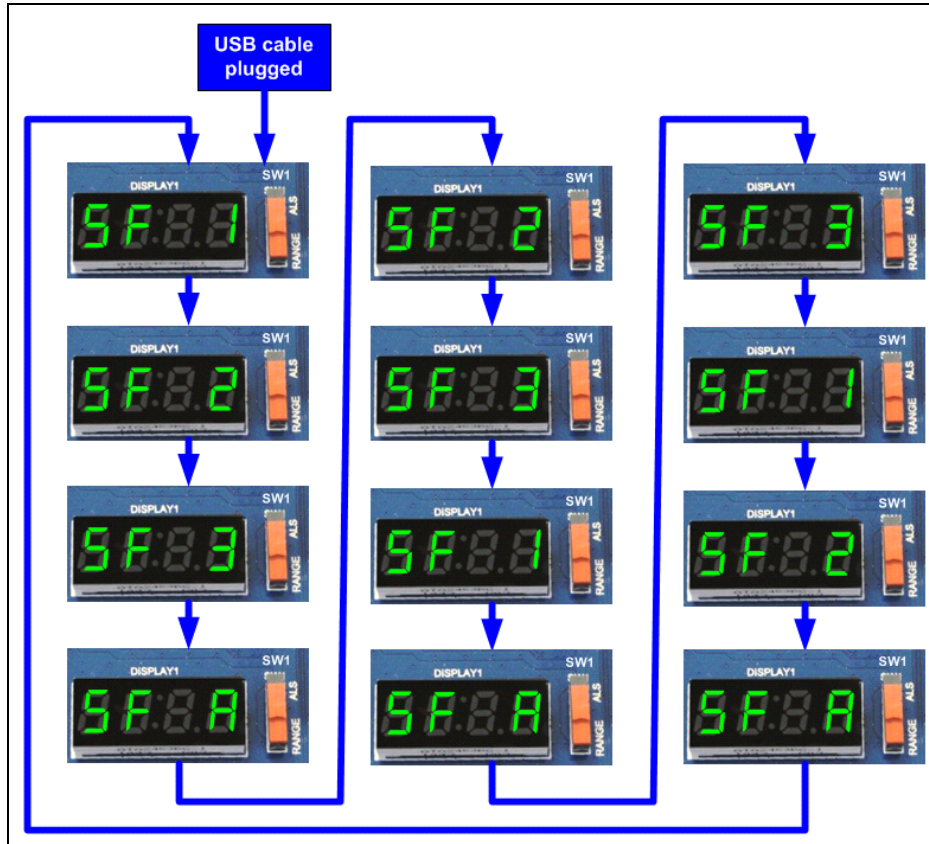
USB cable plugged

DISPLAY1
SF 1
SW1
ALS
RANGE

DISPLAY1
SF 2
SW1
ALS
RANGE

DISPLAY1
SF 3
SW1
ALS
RANGE

DISPLAY1
SF A
SW1
ALS
RANGE

DISPLAY1
SF 2
SW1
ALS
RANGE

DISPLAY1
SF 3
SW1
ALS
RANGE

DISPLAY1
SF 1
SW1
ALS
RANGE

DISPLAY1
SF A
SW1
ALS
RANGE

DISPLAY1
SF 3
SW1
ALS
RANGE

DISPLAY1
SF 1
SW1
ALS
RANGE

DISPLAY1
SF 2
SW1
ALS
RANGE

DISPLAY1
SF A
SW1
ALS
RANGE